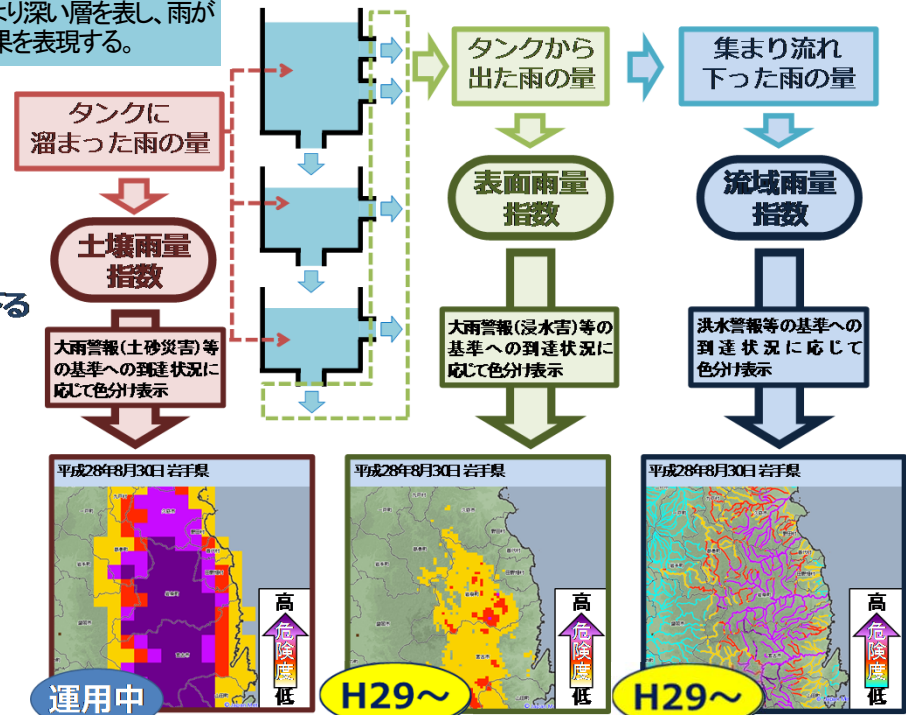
より深い層を表し、雨が
果を表現する。

タンクに
溜まった雨の量

土壌雨量
指数

る

大雨警報(土砂災害)等の基準への到達状況に応じて色分け表示

タンクから
出た雨の量

表面雨量
指数

大雨警報(浸水害)等の基準への到達状況に応じて色分け表示

集まり流れ
下った雨の量

流域雨量
指数

洪水警報等の基準への到達状況に応じて色分け表示

平成28年8月30日 岩手県

高
危険度
低

運用中

平成28年8月30日 岩手県

高
危険度
低

H29〜

平成28年8月30日 岩手県

高
危険度
低

H29〜